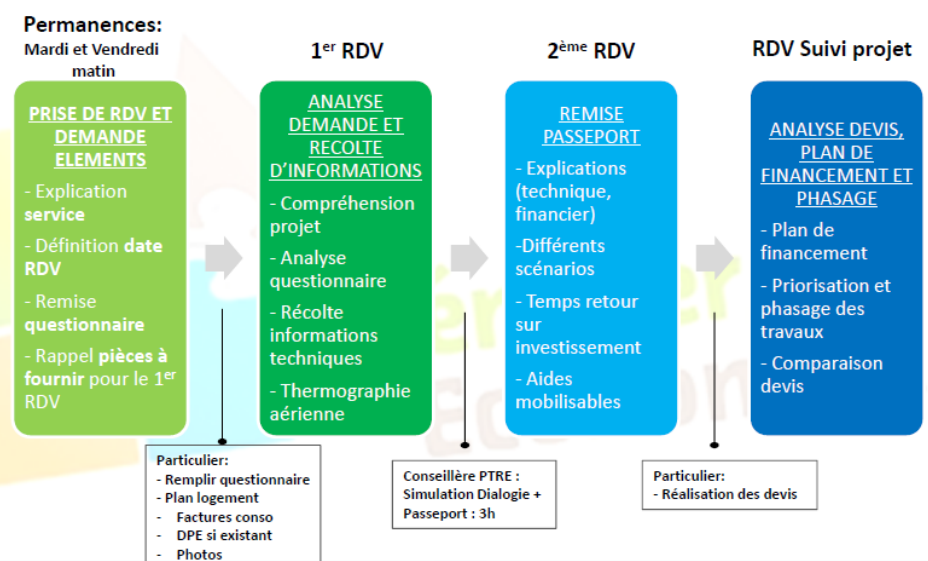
Permanences:
Mardi et Vendredi matin

1$^{er}$ RDV

2$^{ème}$ RDV

RDV Suivi projet

PRISE DE RDV ET DEMANDE ELEMENTS

- Explication **service**

- Définition **date RDV**

- Remise **questionnaire**

- Rappel **pièces à fournir** pour le 1$^{er}$ RDV

ANALYSE DEMANDE ET RECOLTE D'INFORMATIONS

- Compréhension projet

- Analyse questionnaire

- Récolte informations techniques

- Thermographie aérienne

REMISE PASSEPORT

- Explications (technique, financier)

-Différents scénarios

- Temps retour sur investissement

- Aides mobilisables

ANALYSE DEVIS, PLAN DE FINANCEMENT ET PHASAGE

- Plan de financement

- Priorisation et phasage des travaux

- Comparaison devis

Particulier:
- Remplir questionnaire
- Plan logement
- Factures conso
- DPE si existant
- Photos

Conseillère PTRE :
Simulation Dialogie + Passeport : 3h

Particulier:
- Réalisation des devis